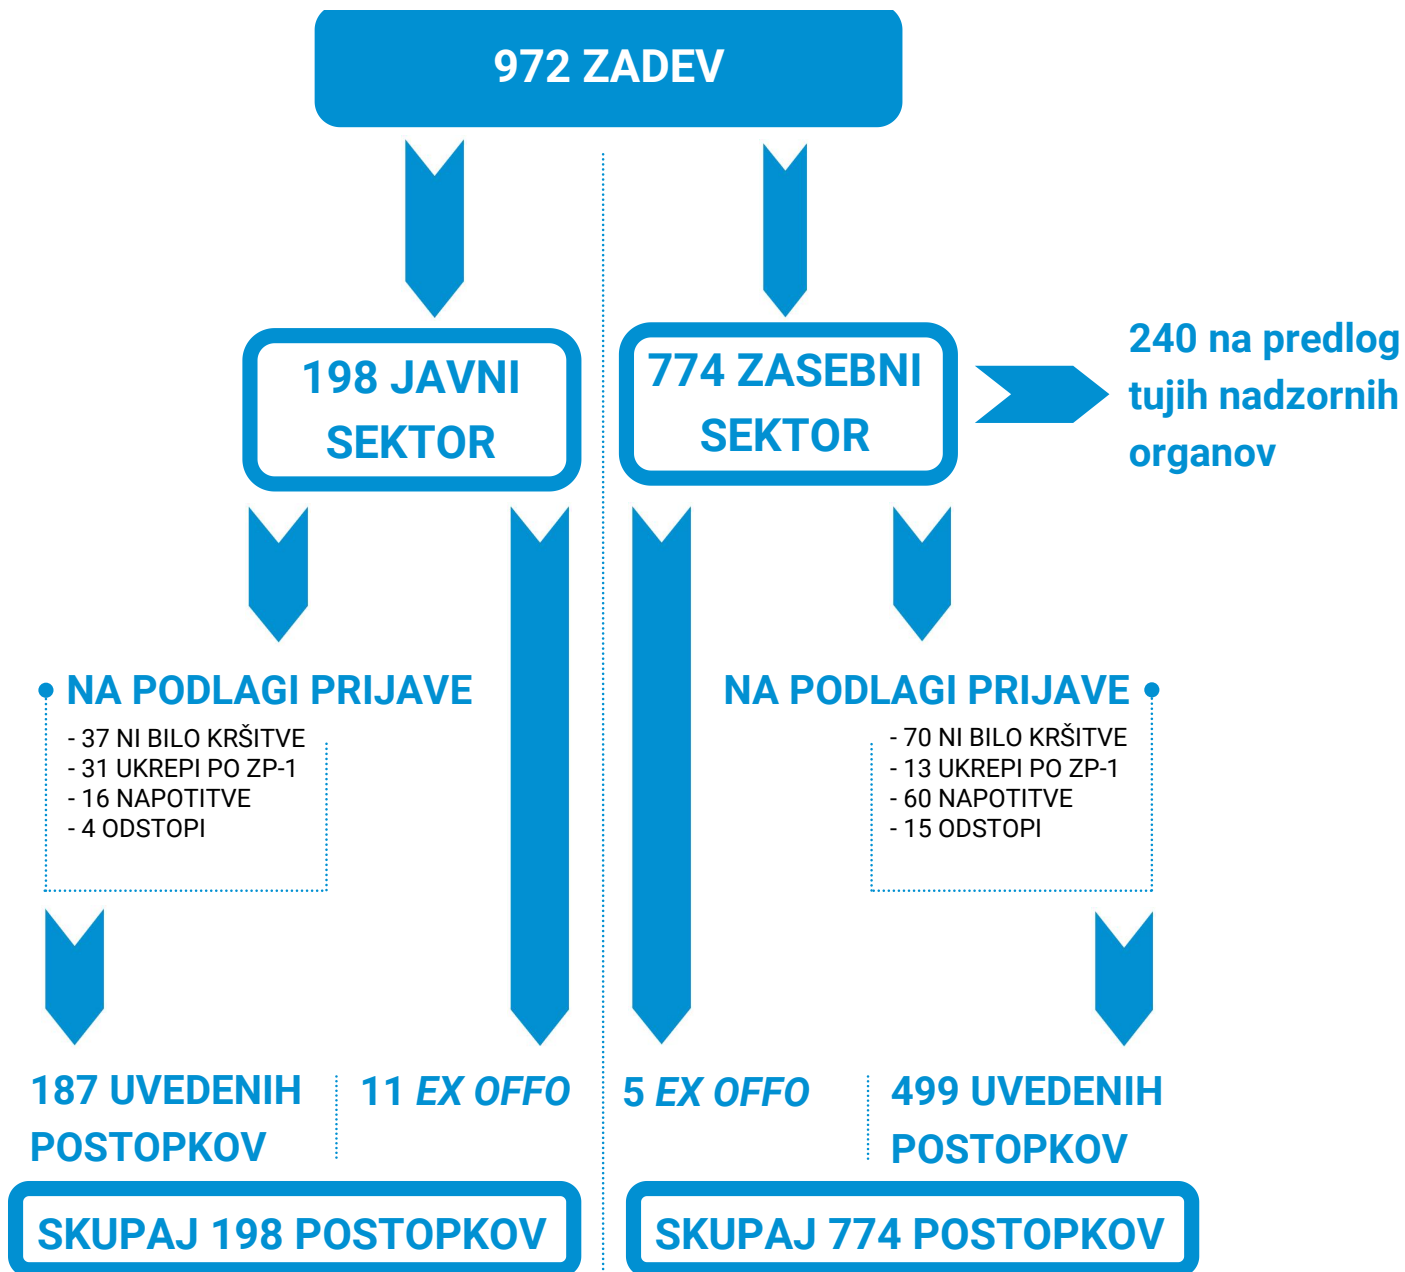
972 ZADEV

198 JAVNI SEKTOR

774 ZASEBNI SEKTOR

240 na predlog tujih nadzornih organov

NA PODLAGI PRIJAVE
- 37 NI BILO KRŠITVE
- 31 UKREPI PO ZP-1
- 16 NAPOTITVE
- 4 ODSTOPI

NA PODLAGI PRIJAVE
- 70 NI BILO KRŠITVE
- 13 UKREPI PO ZP-1
- 60 NAPOTITVE
- 15 ODSTOPI

187 UVEDENIH POSTOPKOV

11 *EX OFFO*

5 *EX OFFO*

499 UVEDENIH POSTOPKOV

SKUPAJ 198 POSTOPKOV

SKUPAJ 774 POSTOPKOV